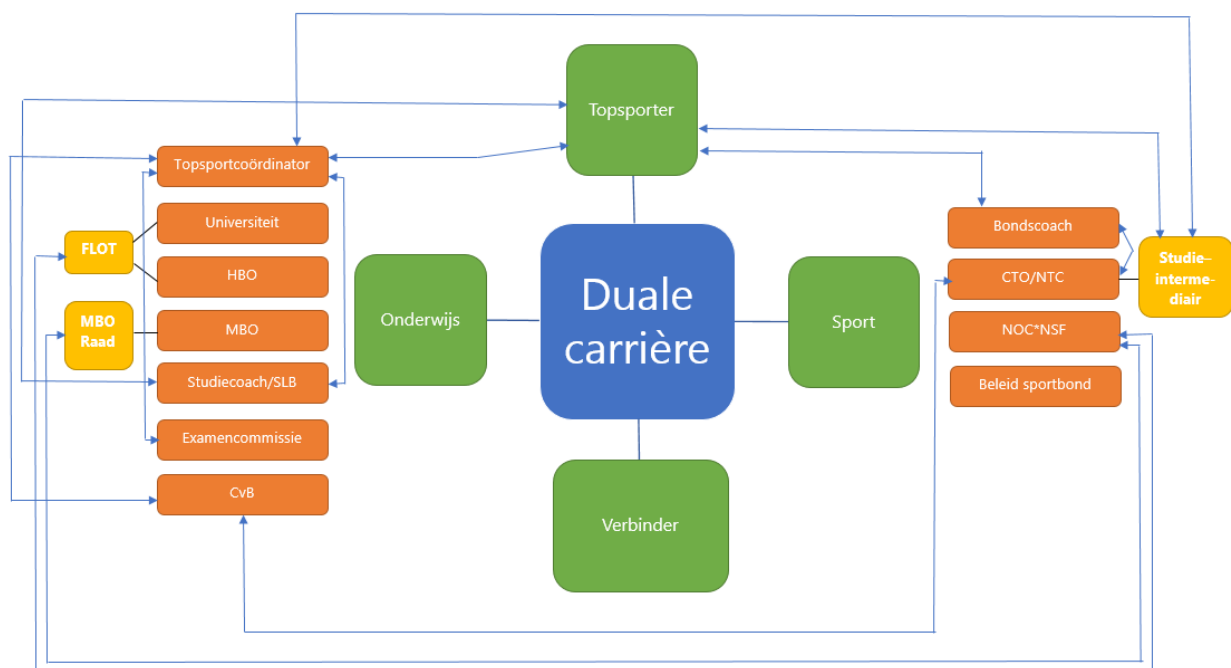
Topsporter

Topsportcoördinator

Universiteit

FLOT

HBO

MBO Raad

MBO

Studiecoach/SLB

Examencommissie

CvB

Onderwijs

Duale carrière

Sport

Verbinder

Bondscoach

CTO/NTC

NOC*NSF

Beleid sportbond

Studie-intermediair